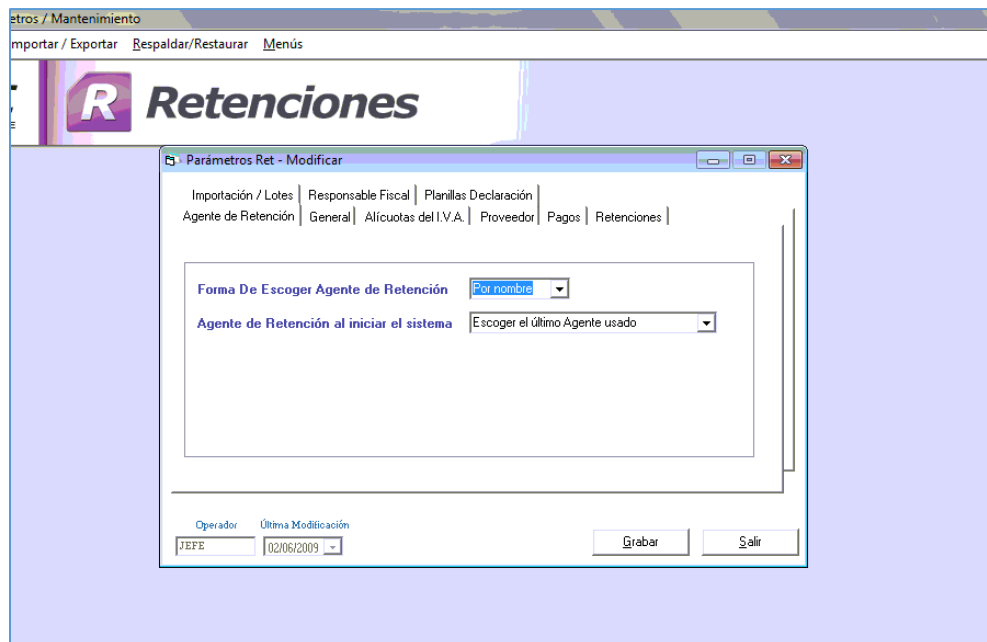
etros / Mantenimiento

mportar / Exportar Respaldar/Restaurar Menús

R Retenciones

Parámetros Ret - Modificar

Importación / Lotes | Responsable Fiscal | Planillas Declaración
Agente de Retención | General | Alícuotas del I.V.A. | Proveedor | Pagos | Retenciones

Forma De Escoger Agente de Retención: Por nombre

Agente de Retención al iniciar el sistema: Escoger el último Agente usado

Operador: JEFE
Última Modificación: 02/06/2009

Grabar
Salir